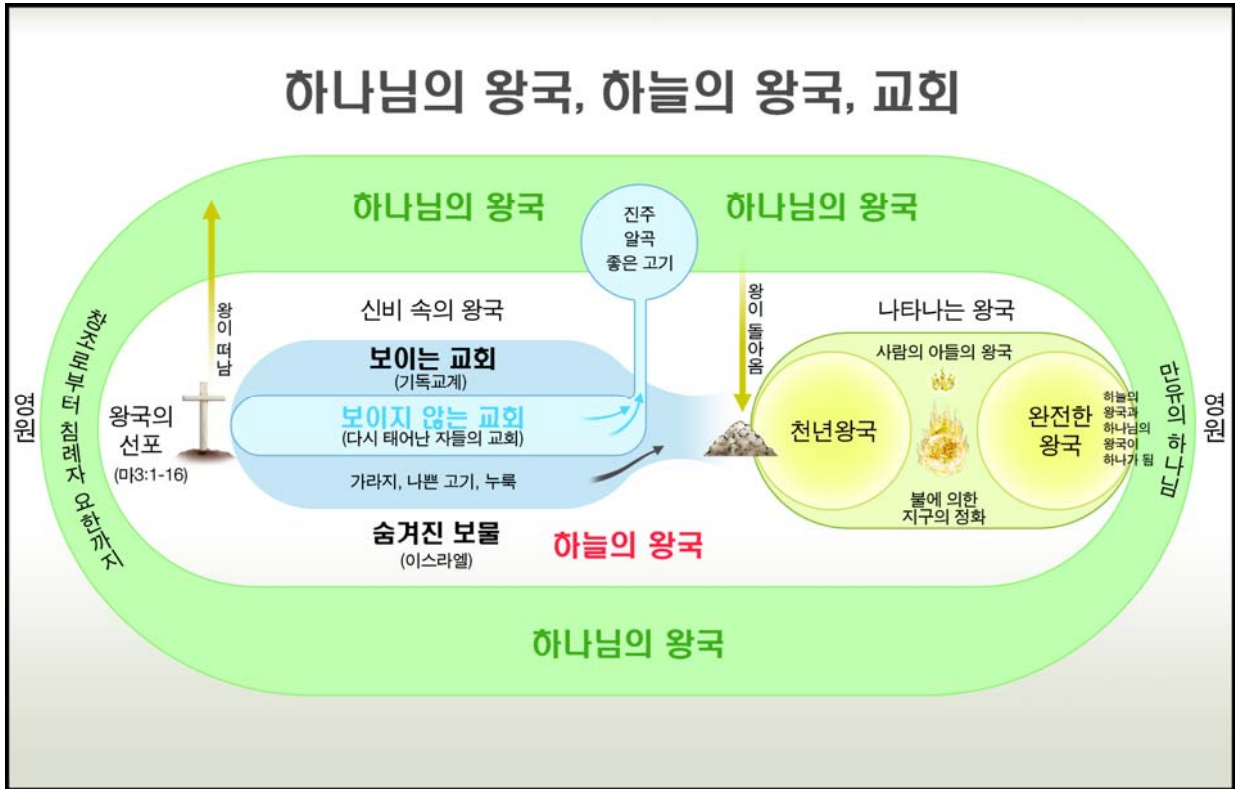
하나님의 왕국, 하늘의 왕국, 교회

하나님의 왕국

하나님의 왕국

진주
알곡
좋은 고기

영원

창조로부터 침례자 요한까지

왕이 떠남

왕국의 선포
(마3:1-16)

신비 속의 왕국

보이는 교회
(기독교계)

보이지 않는 교회
(다시 태어난 자들의 교회)

가라지, 나쁜 고기, 누룩

숨겨진 보물
(이스라엘)

하늘의 왕국

왕이 돌아옴

나타나는 왕국

사람의 아들의 왕국

천년왕국

완전한 왕국

하늘의 왕국과 하나님의 왕국이 하나가 됨

불에 의한 지구의 정화

만유의 하나님

영원

하나님의 왕국